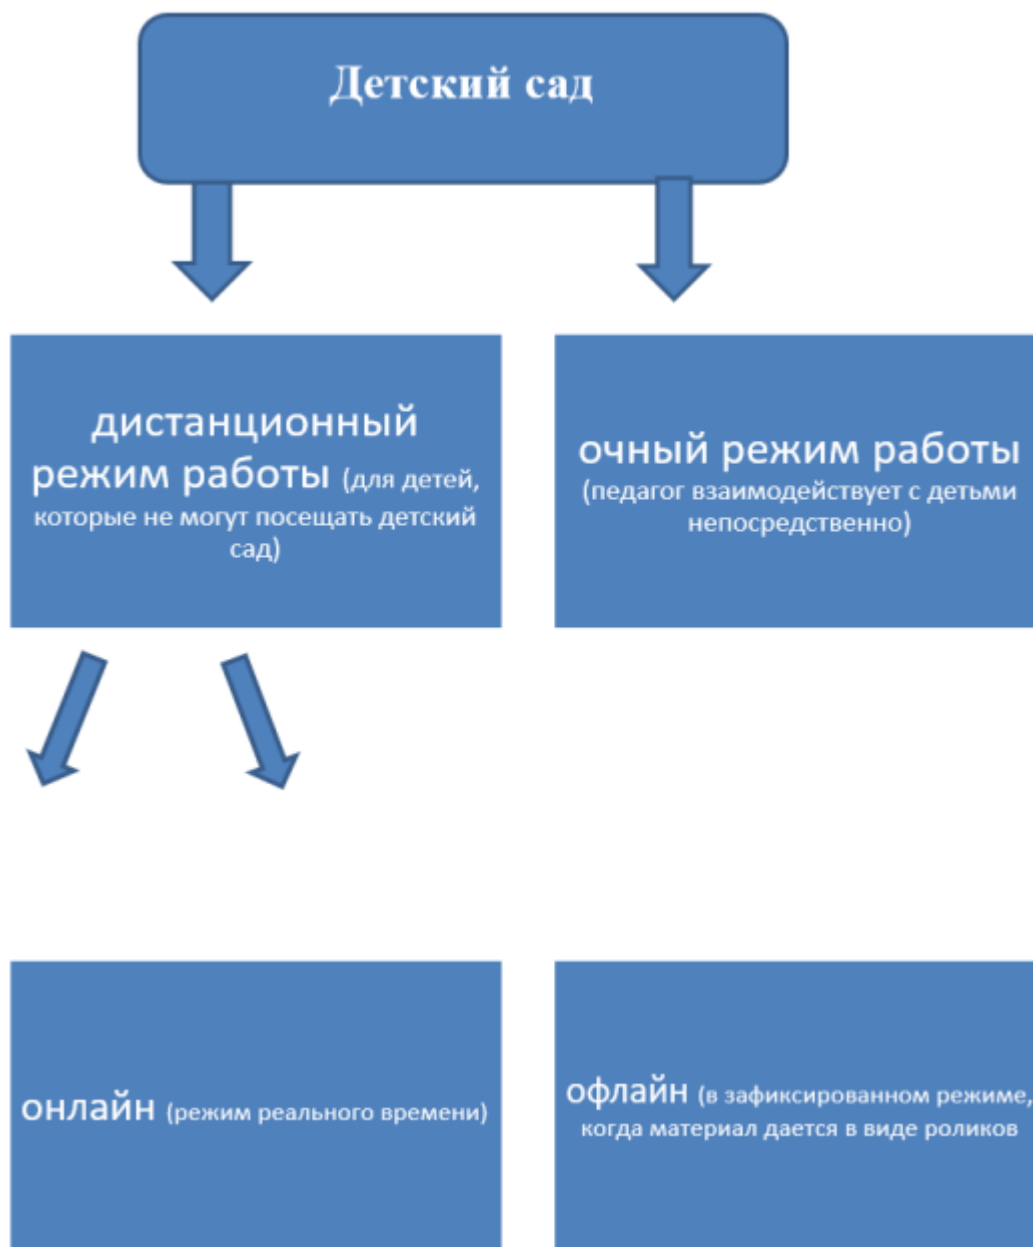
Детский сад

дистанционный режим работы (для детей, которые не могут посещать детский сад)

очный режим работы (педагог взаимодействует с детьми непосредственно)

онлайн (режим реального времени)

офлайн (в зафиксированном режиме, когда материал дается в виде роликов